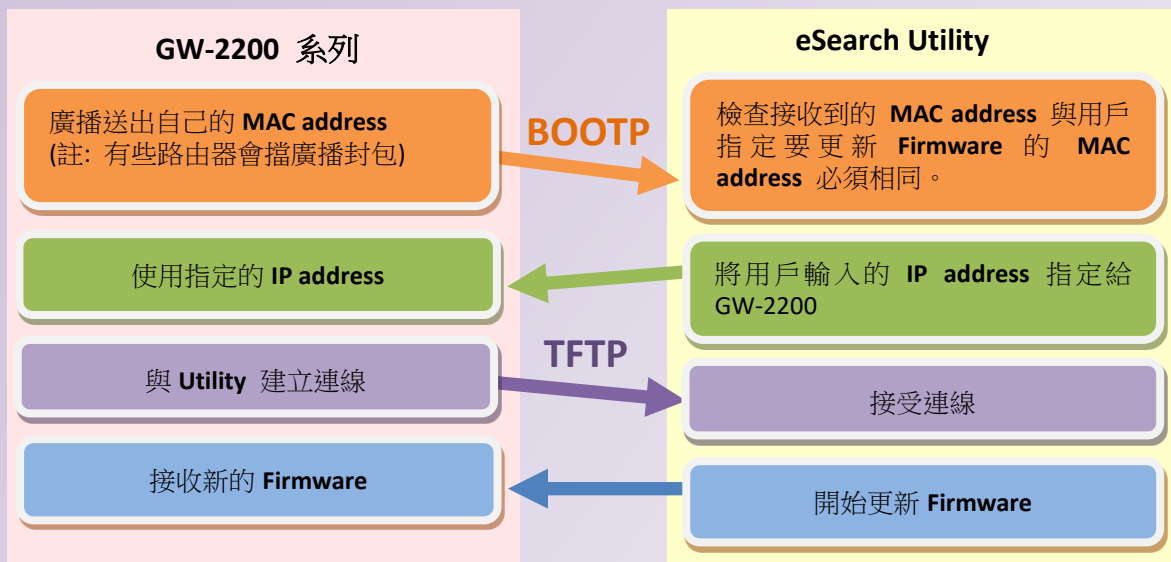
GW-2200 系列

eSearch Utility

廣播送出自己的 MAC address
(註: 有些路由器會擋廣播封包)

BOOTP

檢查接收到的 MAC address 與用戶指定要更新 Firmware 的 MAC address 必須相同。

使用指定的 IP address

將用戶輸入的 IP address 指定給 GW-2200

TFTP

與 Utility 建立連線

接受連線

接收新的 Firmware

開始更新 Firmware